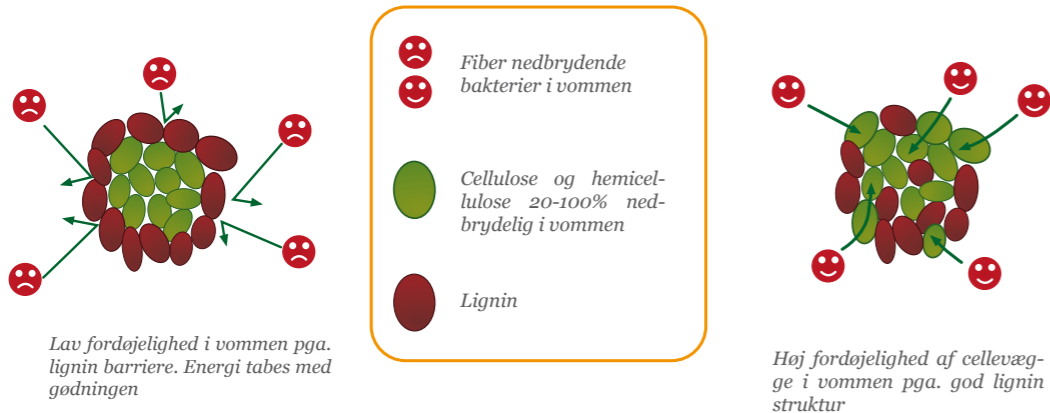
Fiber nedbrydende bakterier i vommen

Cellulose og hemicellulose 20-100% nedbrydelig i vommen

Lignin

Lav fordøjelighed i vommen pga. lignin barriere. Energi tabes med gødningen

Høj fordøjelighed af cellevægge i vommen pga. god lignin struktur